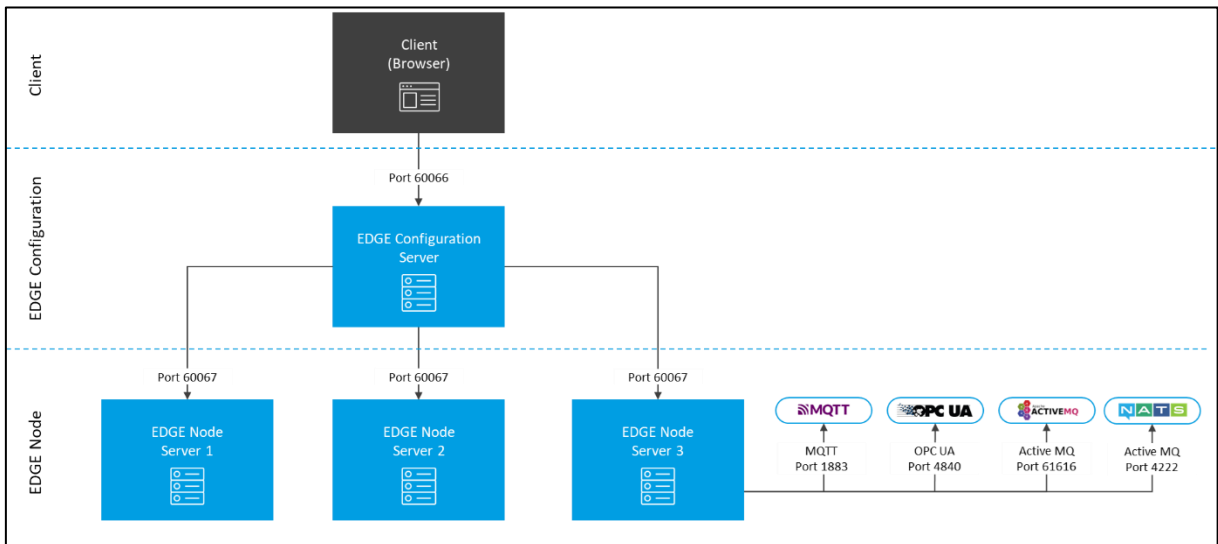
Client

Client (Browser)

Port 60066

EDGE Configuration

EDGE Configuration Server

Port 60067

Port 60067

Port 60067

EDGE Node

EDGE Node Server 1

EDGE Node Server 2

EDGE Node Server 3

MQTT

OPC UA

ACTIVEMQ

NATS

MQTT Port 1883

OPC UA Port 4840

Active MQ Port 61616

Active MQ Port 4222